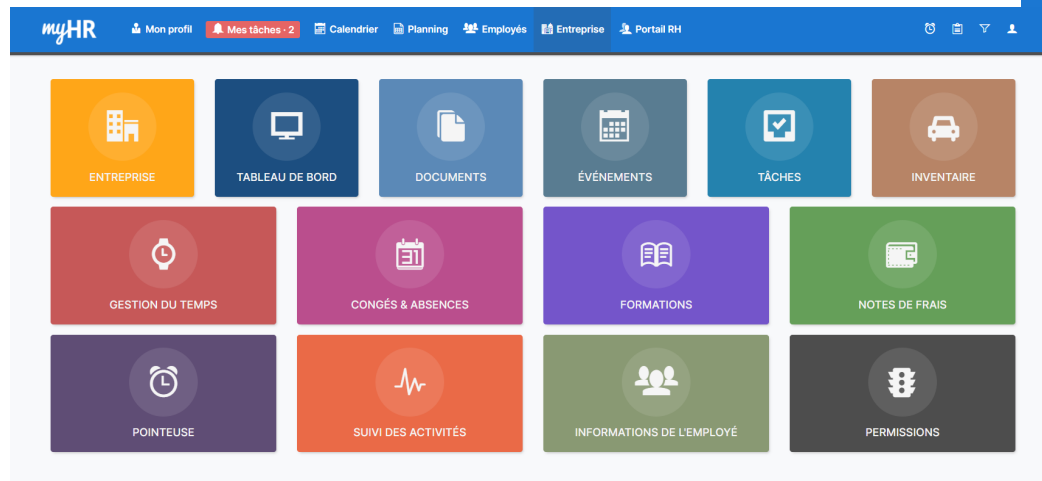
myHR Mon profil Mes tâches • 2 Calendrier Planning Employés Entreprise Portail RH

ENTREPRISE
TABLEAU DE BORD
DOCUMENTS
ÉVÉNEMENTS
TÂCHES
INVENTAIRE
GESTION DU TEMPS
CONGÉS & ABSENCES
FORMATIONS
NOTES DE FRAIS
POINTEUSE
SUIVI DES ACTIVITÉS
INFORMATIONS DE L'EMPLOYÉ
PERMISSIONS